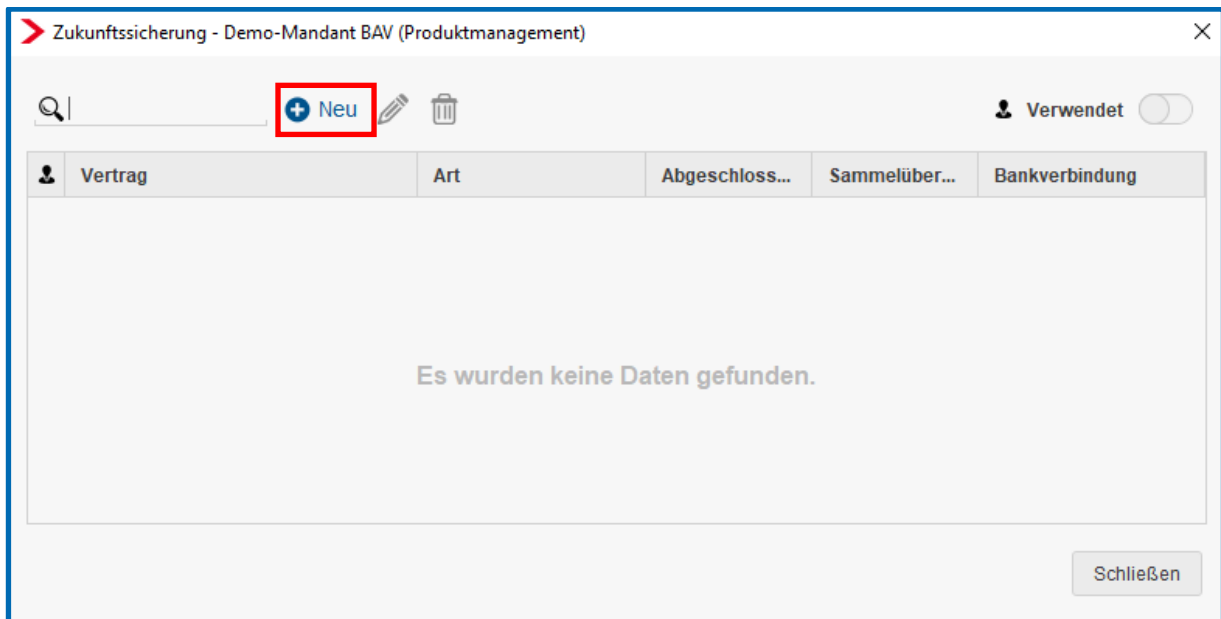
Zukunftssicherung - Demo-Mandant BAV (Produktmanagement)

Neu

Verwendet

| | Vertrag | Art | Abgeschloss... | Sammelüber... | Bankverbindung |
|---|---|---|---|---|---|

Es wurden keine Daten gefunden.

Schließen